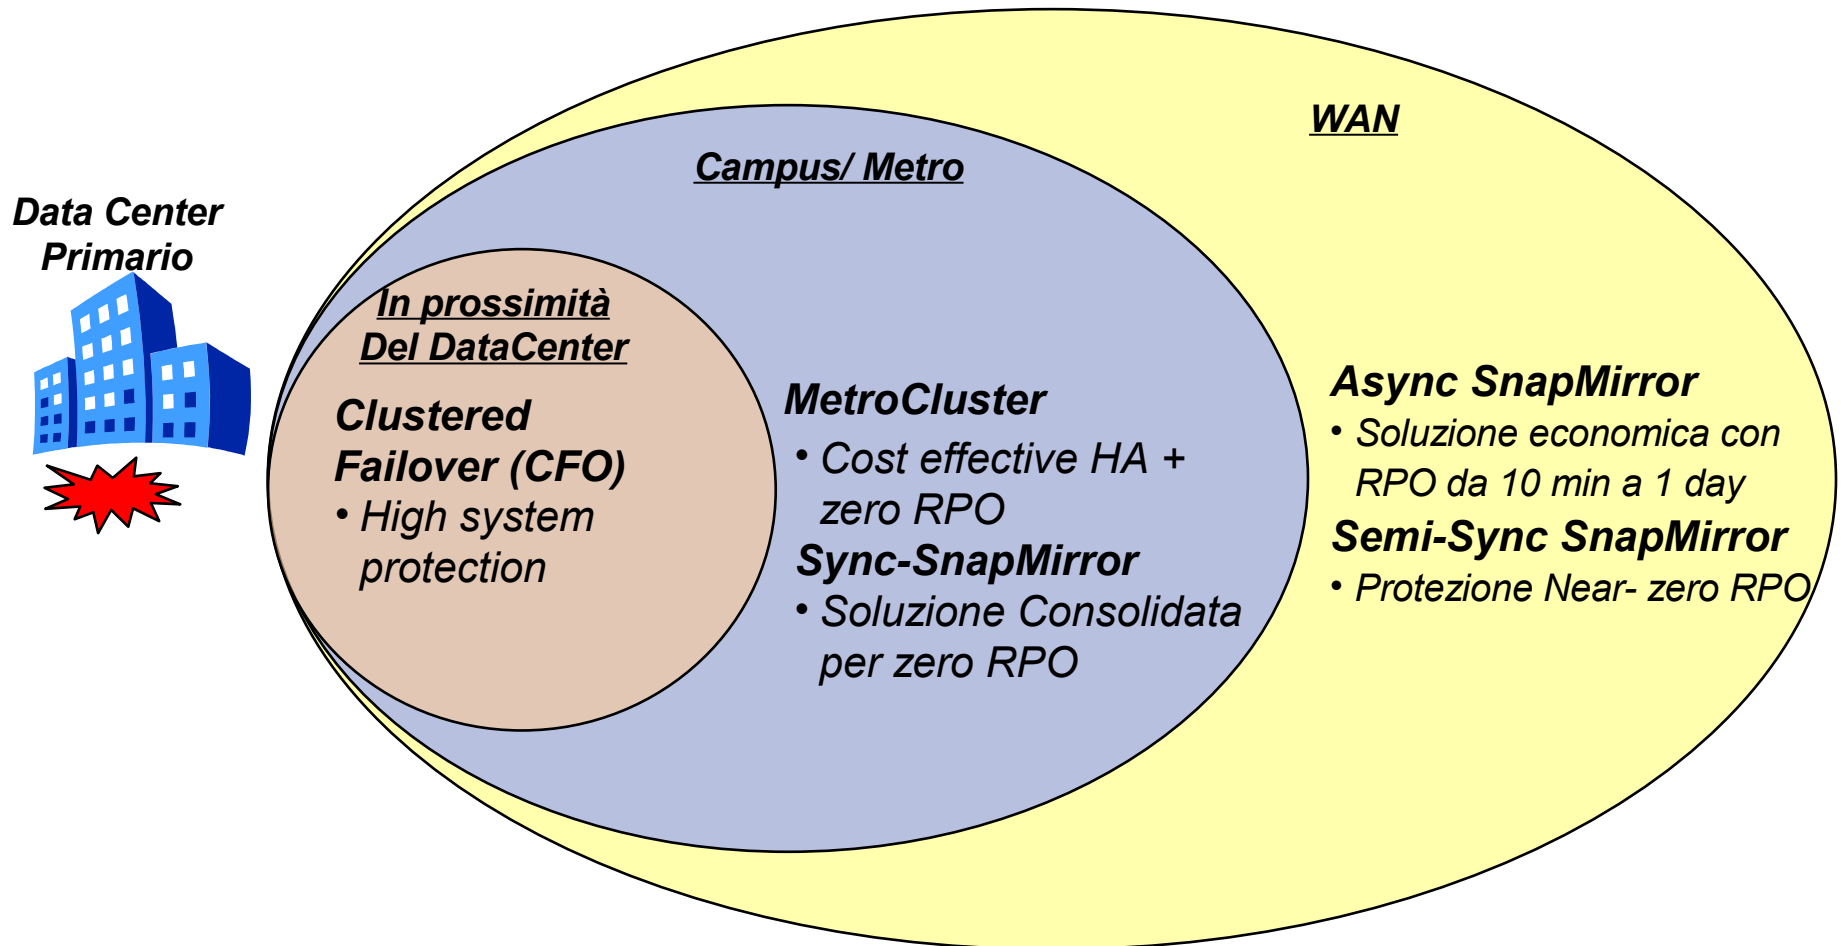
Data Center Primario

WAN

Campus/ Metro

In prossimità Del DataCenter

Clustered Failover (CFO)
• High system protection

MetroCluster
• Cost effective HA + zero RPO
Sync-SnapMirror
• Soluzione Consolidata per zero RPO

Async SnapMirror
• Soluzione economica con RPO da 10 min a 1 day
Semi-Sync SnapMirror
• Protezione Near- zero RPO